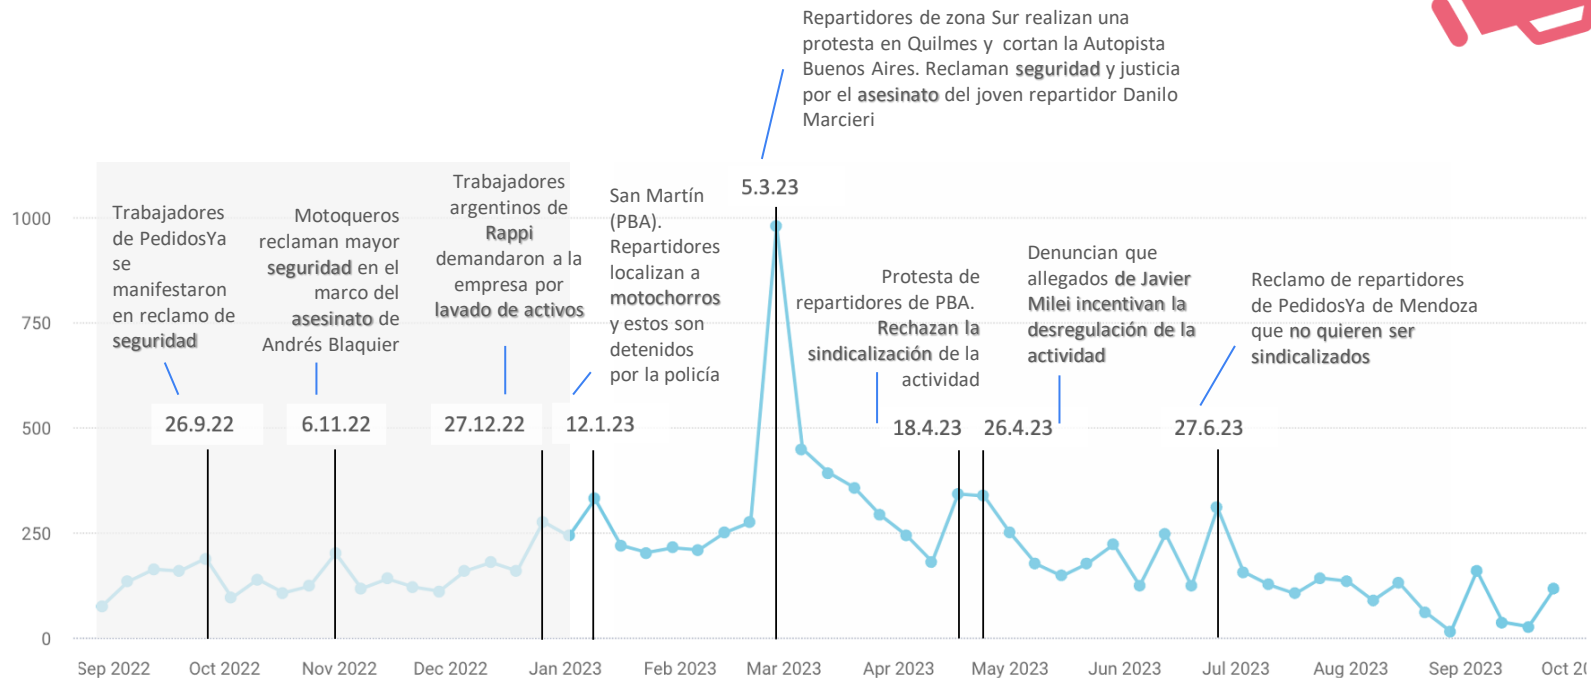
Repartidores de zona Sur realizan una protesta en Quilmes y cortan la Autopista Buenos Aires. Reclaman seguridad y justicia por el asesinato del joven repartidor Danilo Marcieri

5.3.23

Trabajadores de PedidosYa se manifestaron en reclamo de seguridad

26.9.22

Motoqueros reclaman mayor seguridad en el marco del asesinato de Andrés Blaquier

6.11.22

Trabajadores argentinos de Rappi demandaron a la empresa por lavado de activos

27.12.22

San Martín (PBA). Repartidores localizan a motochorros y estos son detenidos por la policía

12.1.23

Protesta de repartidores de PBA. Rechazan la sindicalización de la actividad

18.4.23

Denuncian que allegados de Javier Milei incentivan la desregulación de la actividad

26.4.23

Reclamo de repartidores de PedidosYa de Mendoza que no quieren ser sindicalizados

27.6.23

1000
750
500
250
0

Sep 2022
Oct 2022
Nov 2022
Dec 2022
Jan 2023
Feb 2023
Mar 2023
Apr 2023
May 2023
Jun 2023
Jul 2023
Aug 2023
Sep 2023
Oct 2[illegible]